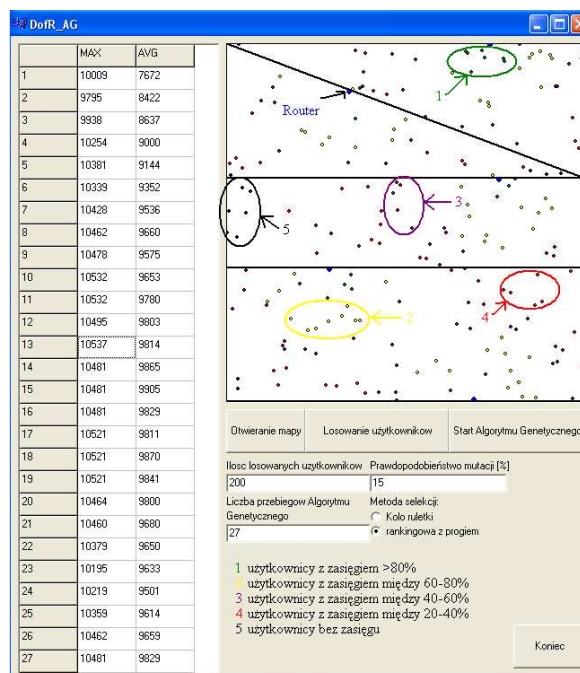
DofR_AG

| | MAX | AVG |
|---|---|---|
| 1 | 10009 | 7672 |
| 2 | 9795 | 8422 |
| 3 | 9938 | 8637 |
| 4 | 10254 | 9000 |
| 5 | 10381 | 9144 |
| 6 | 10339 | 9352 |
| 7 | 10428 | 9536 |
| 8 | 10462 | 9660 |
| 9 | 10478 | 9575 |
| 10 | 10532 | 9653 |
| 11 | 10532 | 9780 |
| 12 | 10495 | 9803 |
| 13 | 10537 | 9814 |
| 14 | 10481 | 9865 |
| 15 | 10481 | 9905 |
| 16 | 10481 | 9829 |
| 17 | 10521 | 9811 |
| 18 | 10521 | 9870 |
| 19 | 10521 | 9841 |
| 20 | 10464 | 9800 |
| 21 | 10460 | 9680 |
| 22 | 10379 | 9650 |
| 23 | 10195 | 9633 |
| 24 | 10219 | 9501 |
| 25 | 10359 | 9614 |
| 26 | 10462 | 9659 |
| 27 | 10481 | 9829 |

Router
1
3
5
2
4

Otwieranie mapy
Losowanie użytkowników
Start Algorytmu Genetycznego

Ilosc losowanych uzytkownikow
200
Prawdopodobieństwo mutacji [%]
15
Liczba przebiegów Algorytmu Genetycznego
27
Metoda selekcji:
Kolo ruletki
rankingowa z progiem

1 użytkownicy z zasięgiem >80%
2 użytkownicy z zasięgiem między 60-80%
3 użytkownicy z zasięgiem między 40-60%
4 użytkownicy z zasięgiem między 20-40%
5 użytkownicy bez zasięgu

Koniec